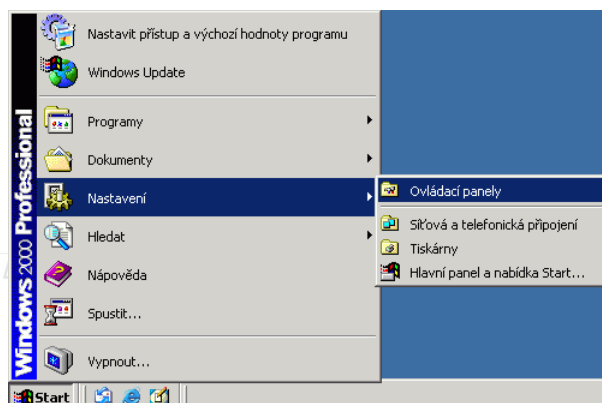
Windows 2000 Professional

Nastavit přístup a výchozí hodnoty programu

Windows Update

Programy

Dokumenty

Nastavení

Hledat

Nápověda

Spustit...

Vypnout...

Ovládací panely

Síťová a telefonická připojení

Tiskárny

Hlavní panel a nabídka Start...

Start